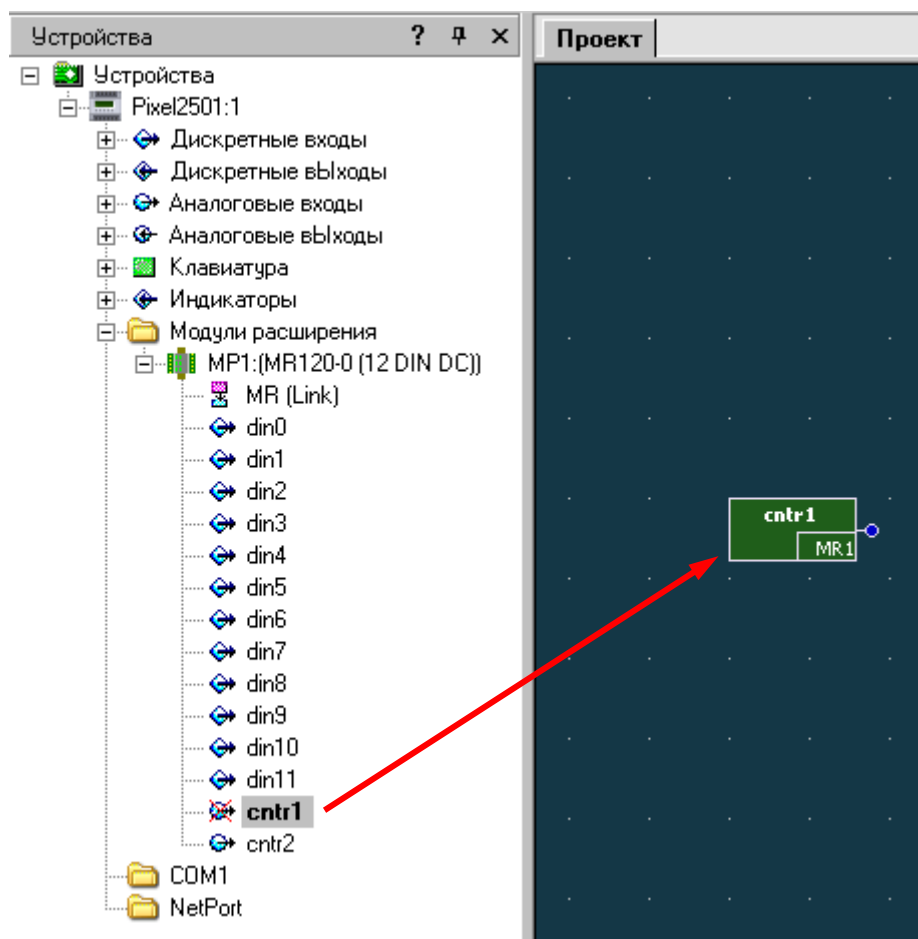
Устройства ? ⊥ ×

Устройства
Pixel2501:1
Дискретные входы
Дискретные вЫходы
Аналоговые входы
Аналоговые вЫходы
Клавиатура
Индикаторы
Модули расширения
MP1:(MR120-0 (12 DIN DC))
MR (Link)
din0
din1
din2
din3
din4
din5
din6
din7
din8
din9
din10
din11
cntr1
cntr2
COM1
NetPort

Проект

cntr1
MR1